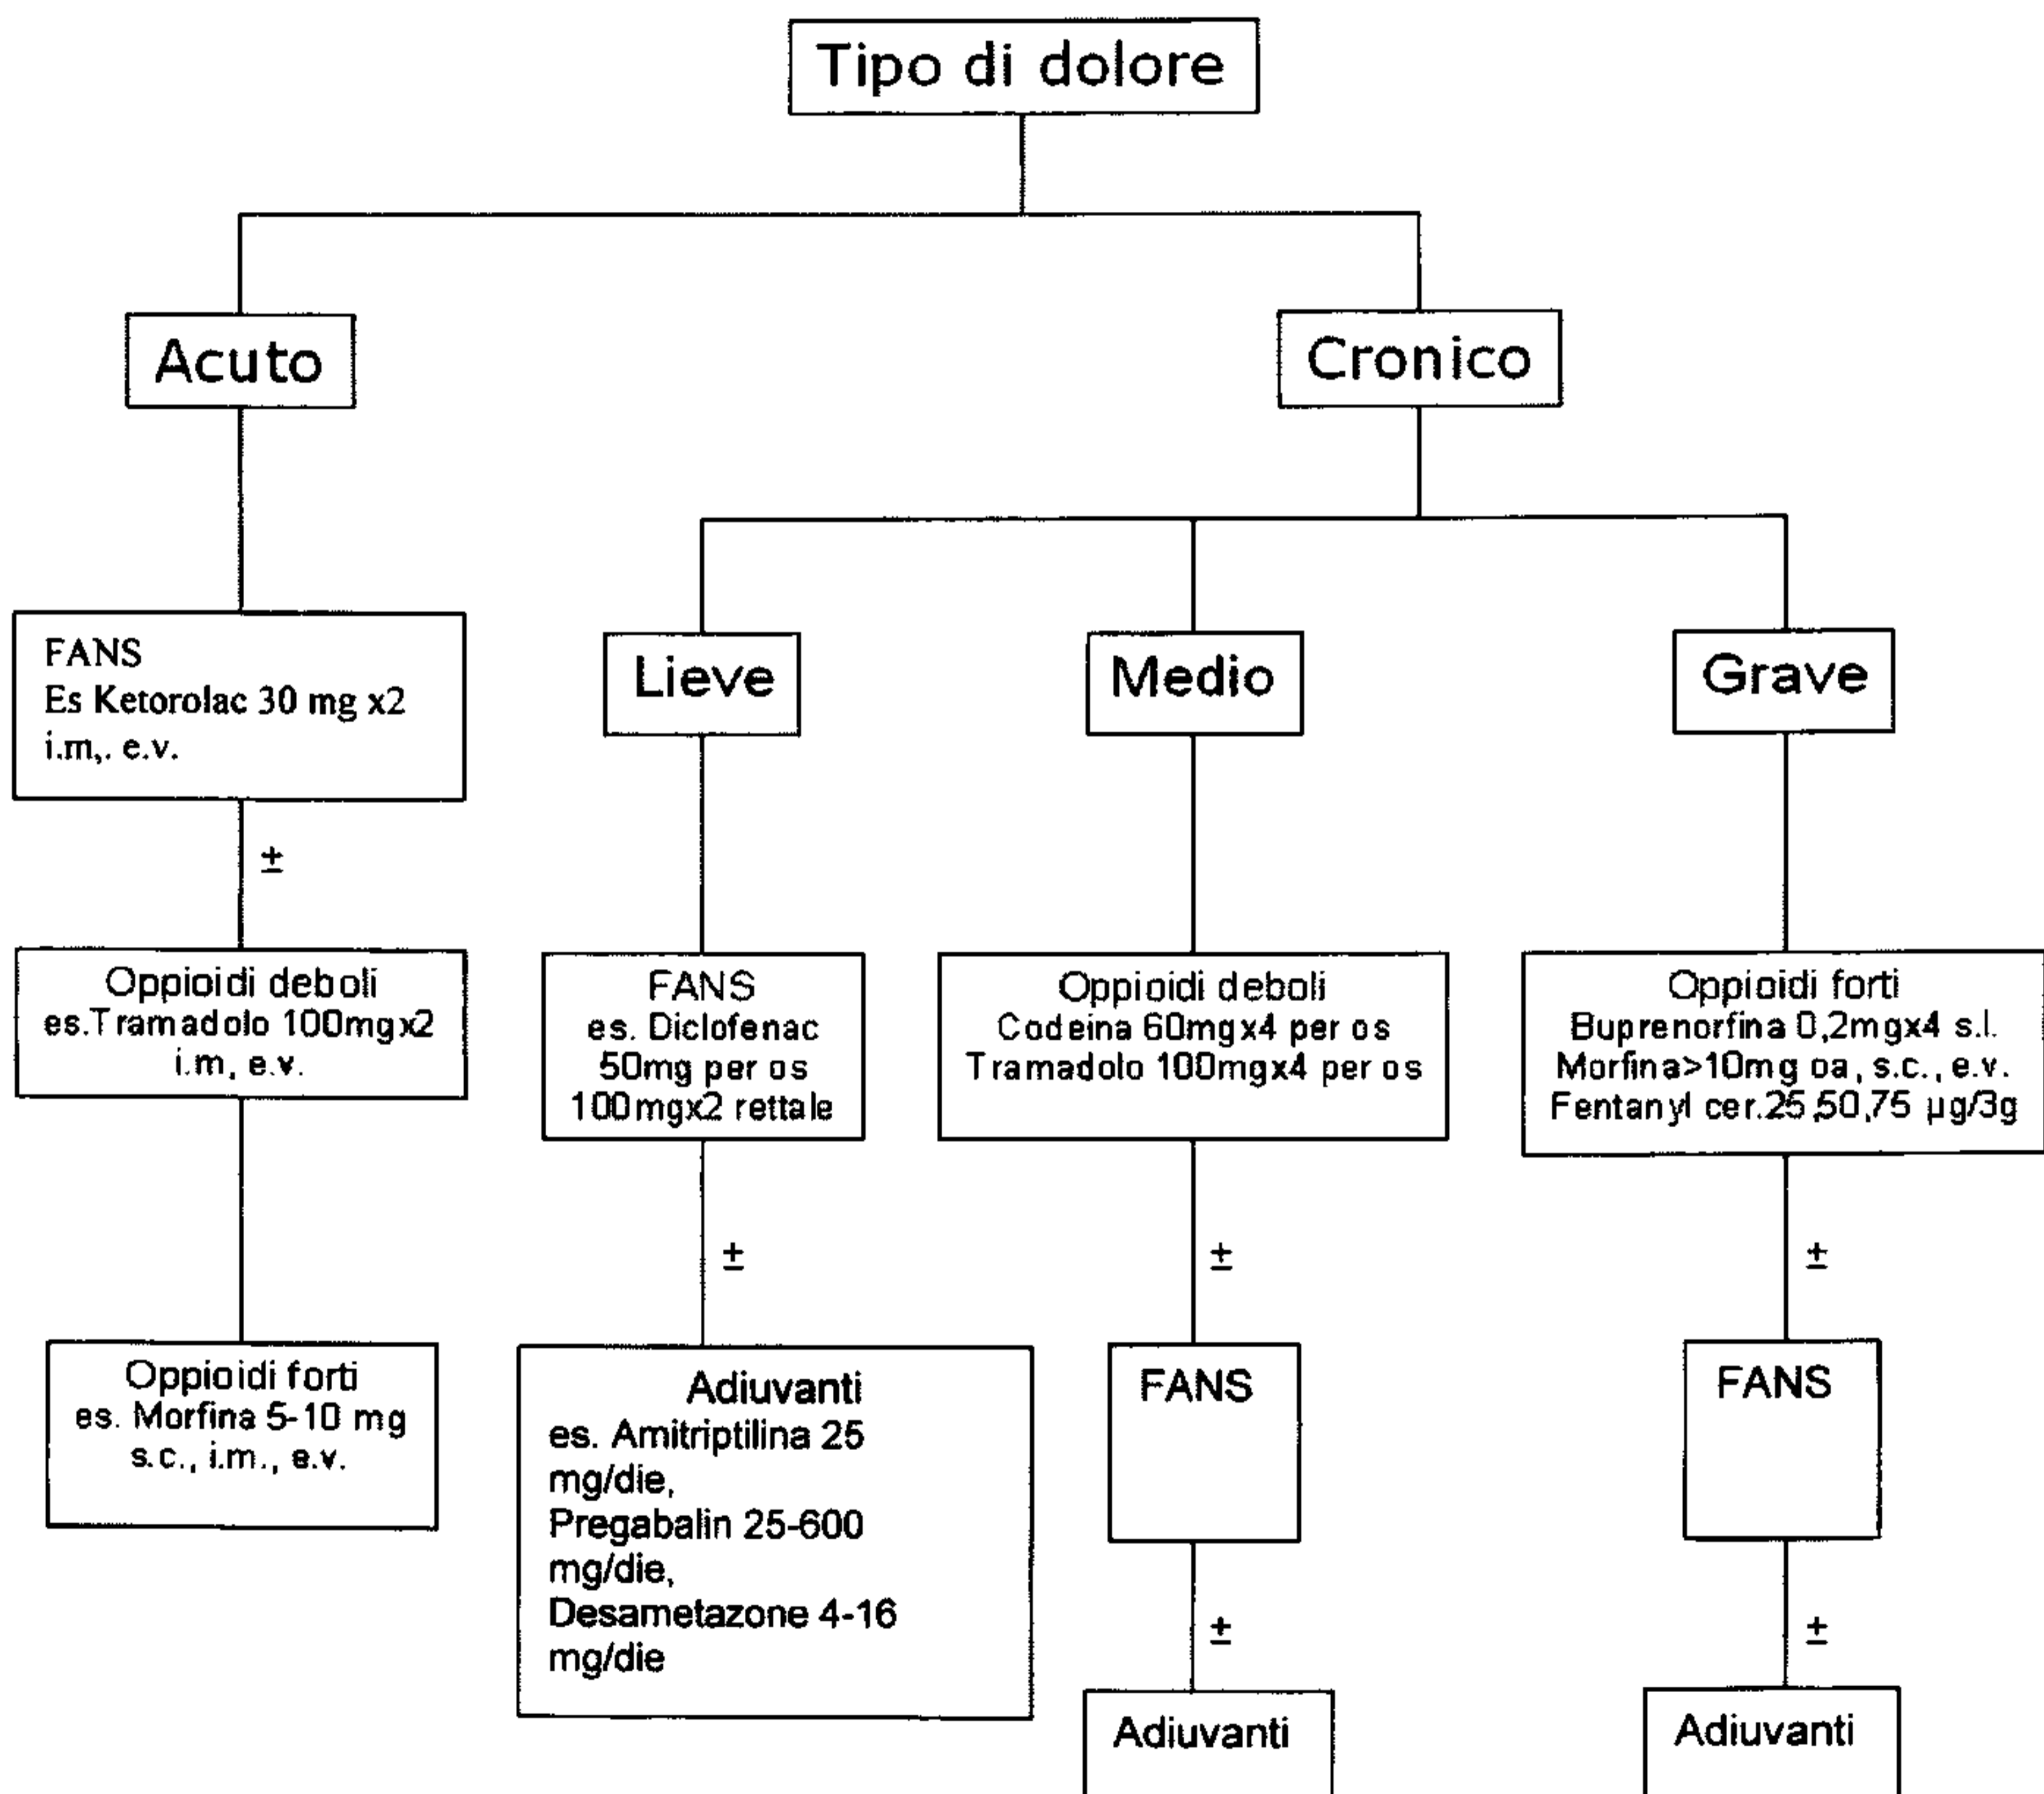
Tipo di dolore

Acuto

Cronico

FANS
Es Ketorolac 30 mg x2
i.m,. e.v.

±

Oppioidi deboli
es.Tramadolo 100mgx2
i.m, e.v.

Oppioidi forti
es. Morfina 5-10 mg
s.c., i.m., e.v.

Lieve

FANS
es. Diclofenac
50mg per os
100mgx2 rettale

±

Adiuvanti
es. Amitriptilina 25 mg/die,
Pregabalin 25-600 mg/die,
Desametazone 4-16 mg/die

Medio

Oppioidi deboli
Codeina 60mgx4 per os
Tramadolo 100mgx4 per os

±

FANS

±

Adiuvanti

Grave

Oppioidi forti
Buprenorfina 0,2mgx4 s.l.
Morfina>10mg oa, s.c., e.v.
Fentanyl cer.25,50,75 µg/3g

±

FANS

±

Adiuvanti